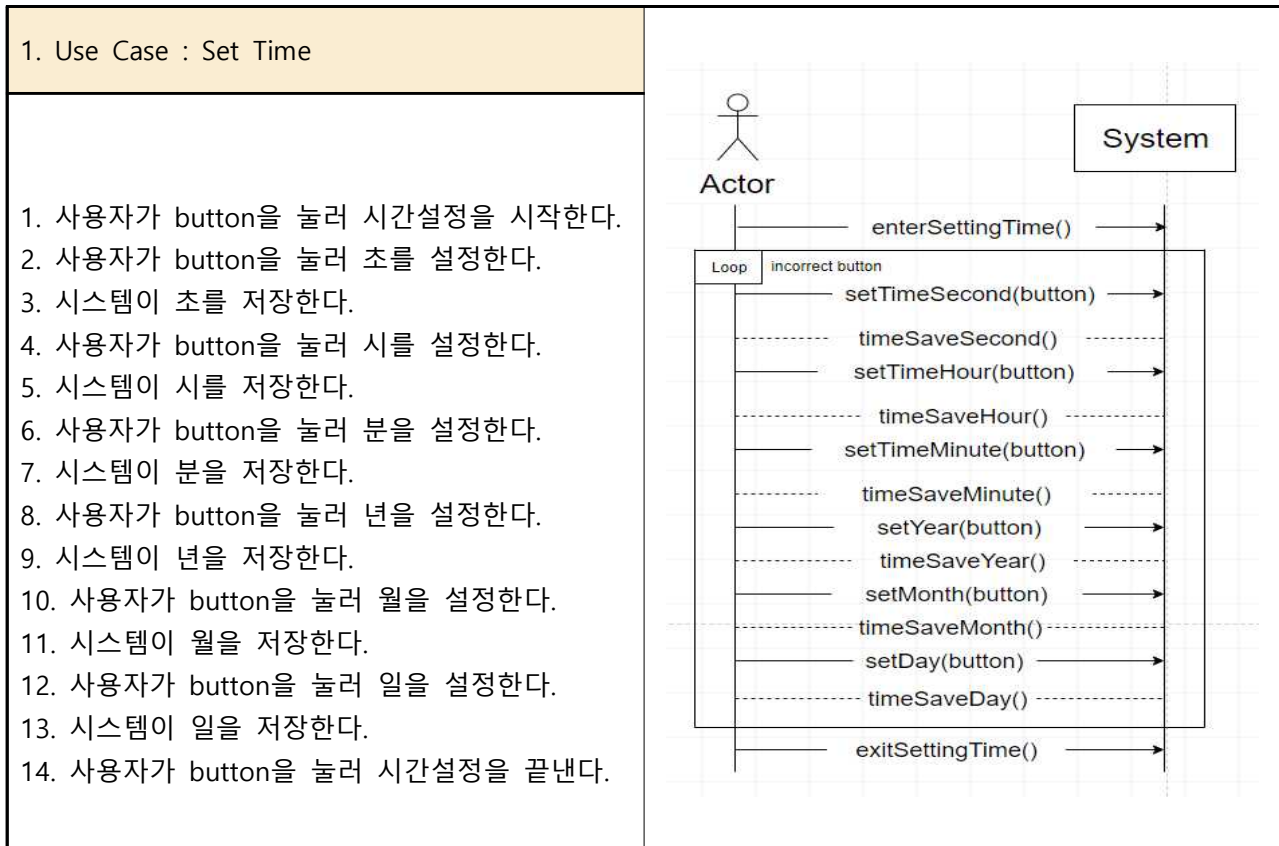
1. Use Case : Set Time

1. 사용자가 button을 눌러 시간설정을 시작한다.
2. 사용자가 button을 눌러 초를 설정한다.
3. 시스템이 초를 저장한다.
4. 사용자가 button을 눌러 시를 설정한다.
5. 시스템이 시를 저장한다.
6. 사용자가 button을 눌러 분을 설정한다.
7. 시스템이 분을 저장한다.
8. 사용자가 button을 눌러 년을 설정한다.
9. 시스템이 년을 저장한다.
10. 사용자가 button을 눌러 월을 설정한다.
11. 시스템이 월을 저장한다.
12. 사용자가 button을 눌러 일을 설정한다.
13. 시스템이 일을 저장한다.
14. 사용자가 button을 눌러 시간설정을 끝낸다.

Actor
System
enterSettingTime()
Loop
incorrect button
setTimeSecond(button)
timeSaveSecond()
setTimeHour(button)
timeSaveHour()
setTimeMinute(button)
timeSaveMinute()
setYear(button)
timeSaveYear()
setMonth(button)
timeSaveMonth()
setDay(button)
timeSaveDay()
exitSettingTime()